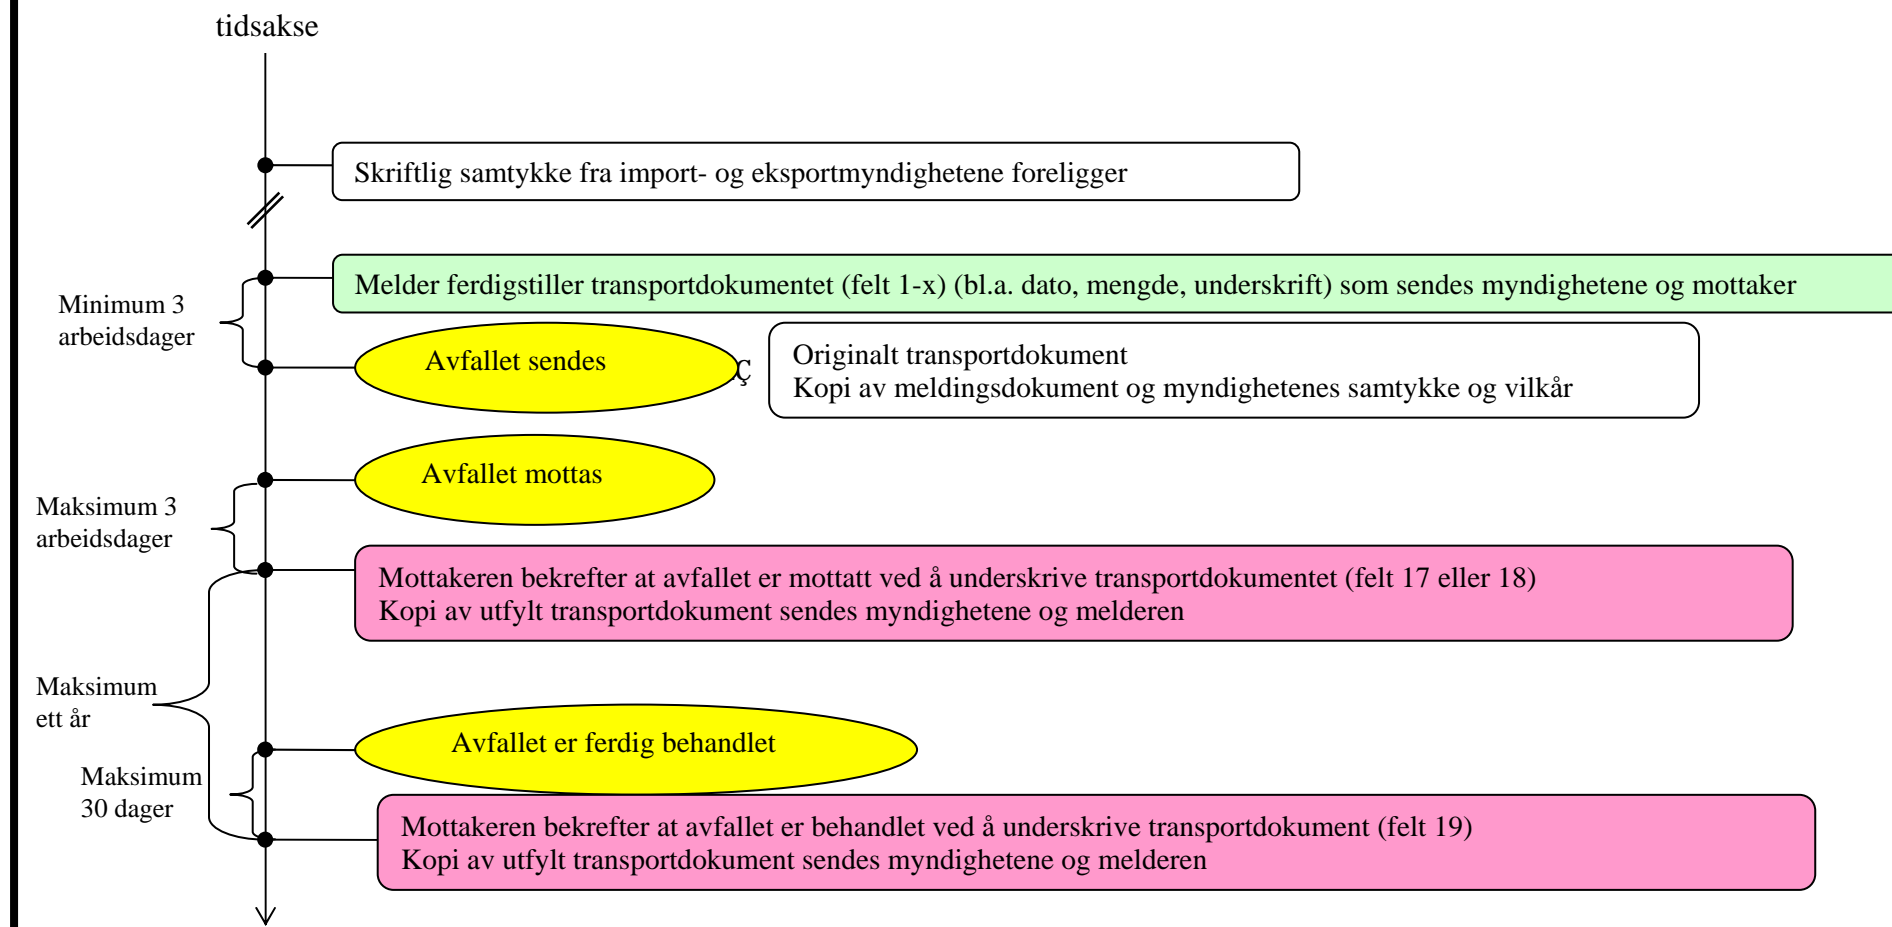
tidsakse

Skriftlig samtykke fra import- og eksportmyndighetene foreligger

Minimum 3 arbeidsdager

Melder ferdigstiller transportdokumentet (felt 1-x) (bl.a. dato, mengde, underskrift) som sendes myndighetene og mottaker

Avfallet sendes

Ç

Originalt transportdokument
Kopi av meldingsdokument og myndighetenes samtykke og vilkår

Avfallet mottas

Maksimum 3 arbeidsdager

Mottakeren bekrefter at avfallet er mottatt ved å underskrive transportdokumentet (felt 17 eller 18)
Kopi av utfylt transportdokument sendes myndighetene og melderen

Maksimum ett år

Avfallet er ferdig behandlet

Maksimum 30 dager

Mottakeren bekrefter at avfallet er behandlet ved å underskrive transportdokument (felt 19)
Kopi av utfylt transportdokument sendes myndighetene og melderen